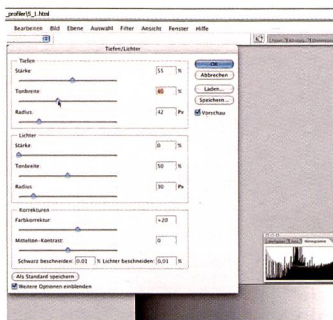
_profiler(5_1.html

Bearbeiten Bild Ebene Auswahl Filter Ansicht Fenster Hilfe

Tiefen/Lichter

Tiefen
Stärke 55 %
Tonbreite 45 %
Radius 42 Px

OK
Abbrechen
Laden...
Speichern...
Vorschau

Lichter
Stärke 0 %
Tonbreite 50 %
Radius 30 Px

Korrekturen
Farbkorrektur: +20
Mitteltön-Kontrast: 0
Schwarz beschneiden: 0,01 % Lichter beschneiden: 0,01 %

Als Standard speichern
Weitere Optionen einblenden